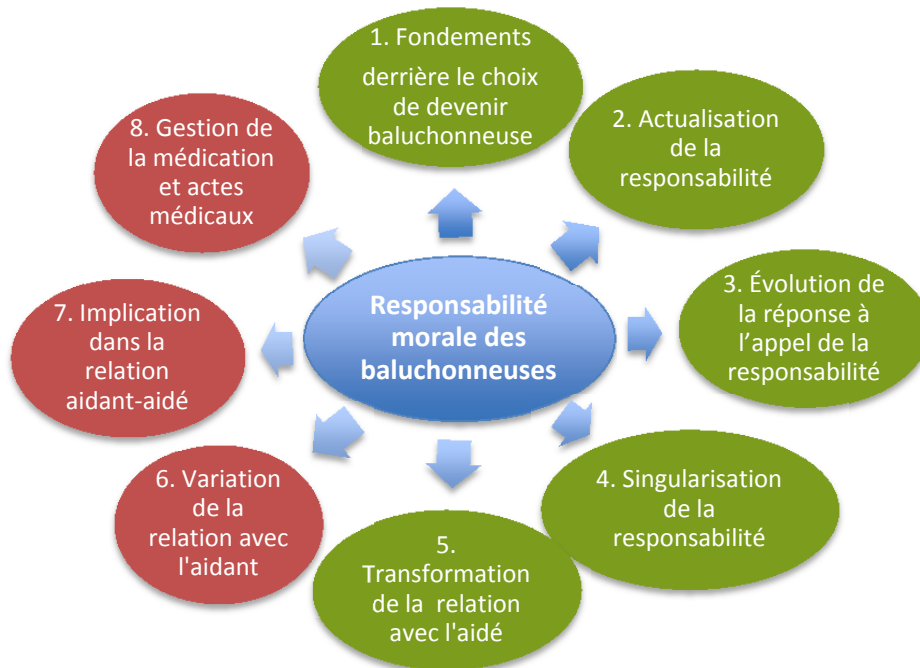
Responsabilité morale des baluchonneuses

1. Fondements derrière le choix de devenir baluchonneuse

2. Actualisation de la responsabilité

3. Évolution de la réponse à l'appel de la responsabilité

4. Singularisation de la responsabilité

5. Transformation de la relation avec l'aidé

6. Variation de la relation avec l'aidant

7. Implication dans la relation aidant-aidé

8. Gestion de la médication et actes médicaux